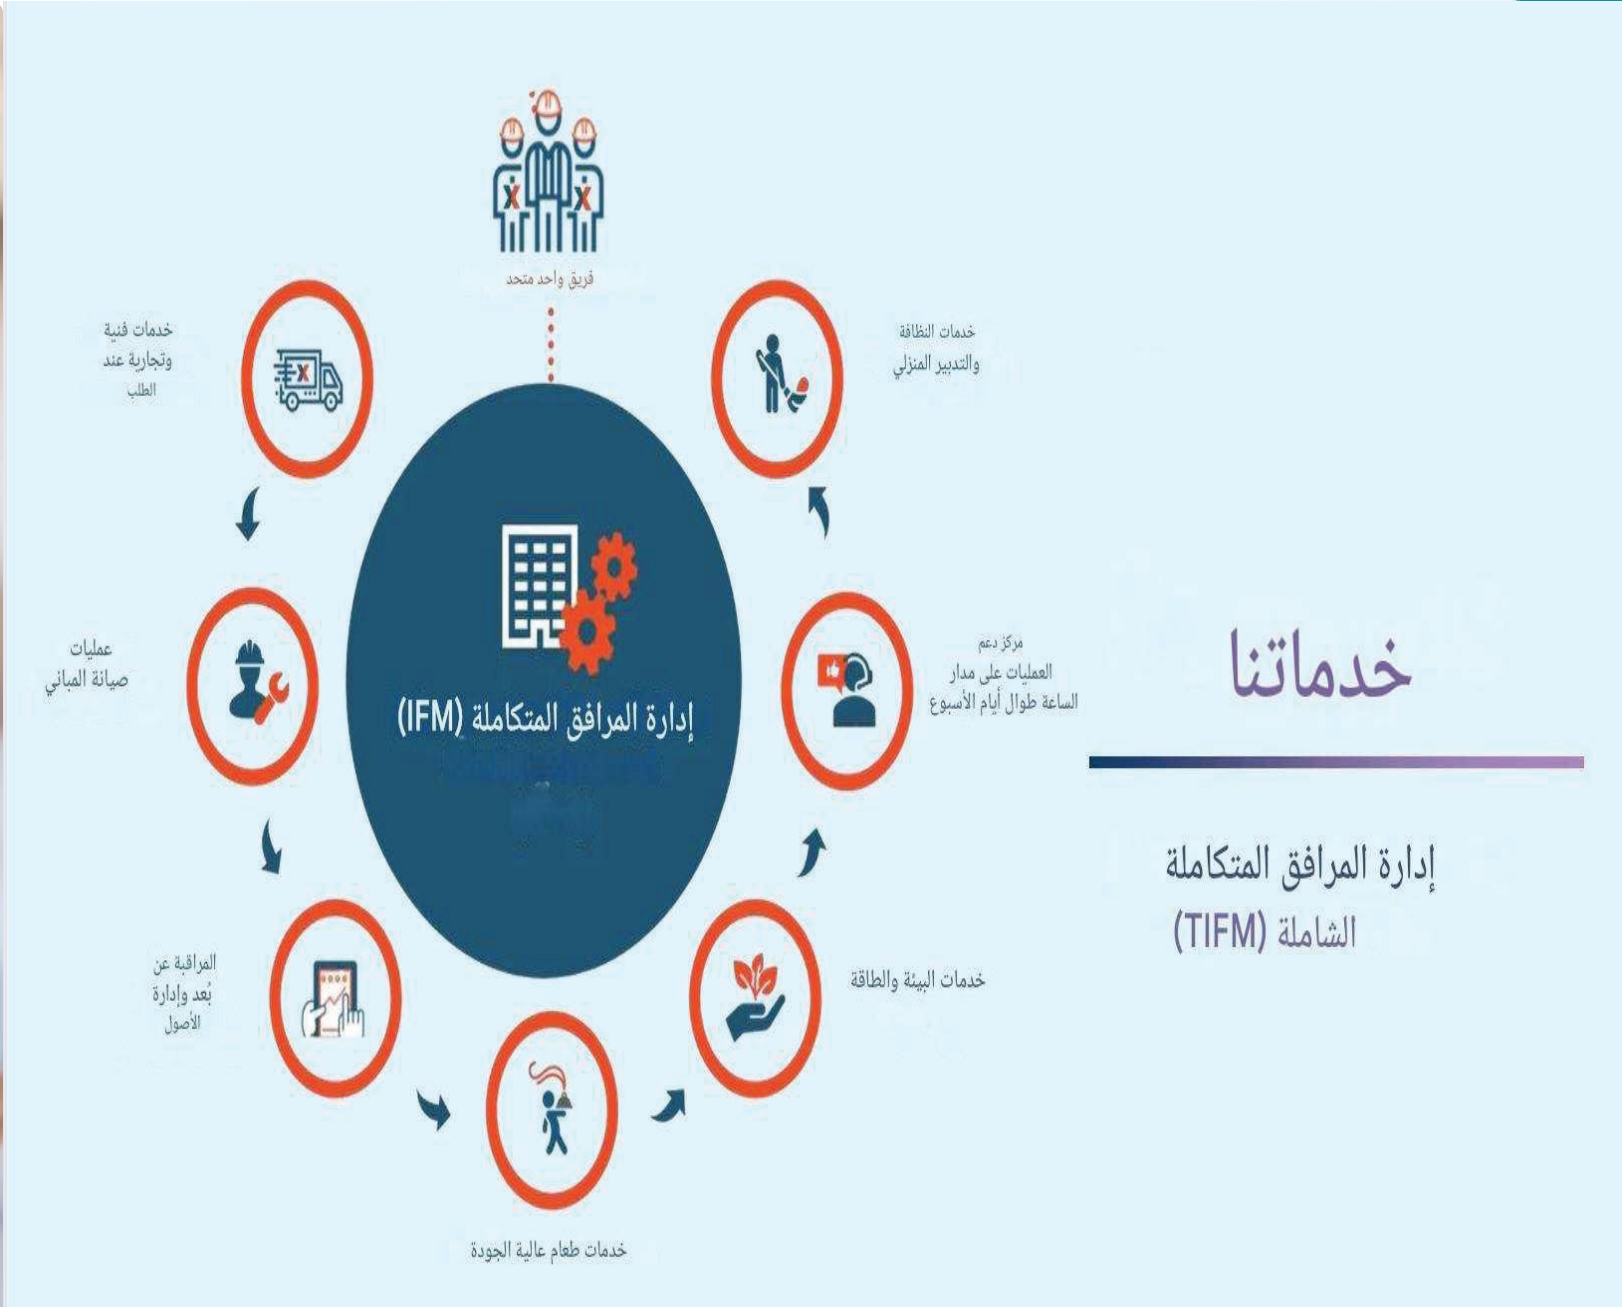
خدماتنا

إدارة المرافق المتكاملة الشاملة (TIFM)

فريق واحد متحد

إدارة المرافق المتكاملة (IFM)

خدمات النظافة والتدبير المنزلي

مركز دعم العمليات على مدار الساعة طوال أيام الأسبوع

خدمات البيئة والطاقة

خدمات طعام عالية الجودة

المراقبة عن بُعد وإدارة الأصول

عمليات صيانة المباني

خدمات فنية وتجارية عند الطلب